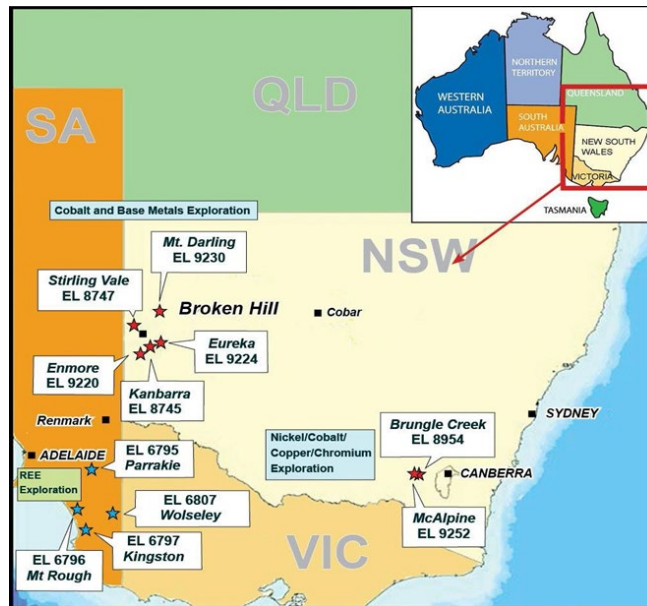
QLD

SA

NSW

VIC

WESTERN AUSTRALIA

NORTHERN TERRITORY

QUEENSLAND

SOUTH AUSTRALIA

NEW SOUTH WALES

VICTORIA

TASMANIA

Cobalt and Base Metals Exploration

Mt. Darling
EL 9230

Stirling Vale
EL 8747

Broken Hill

Cobar

Eureka
EL 9224

Enmore
EL 9220

Kanbarra
EL 8745

Renmark

ADELAIDE

EL 6795
Parrakie

REE Exploration

EL 6807
Wolseley

EL 6797
Kingston

EL 6796
Mt Rough

Nickel/Cobalt/ Copper/Chromium Exploration

Brungle Creek
EL 8954

SYDNEY

CANBERRA

McAlpine
EL 9252